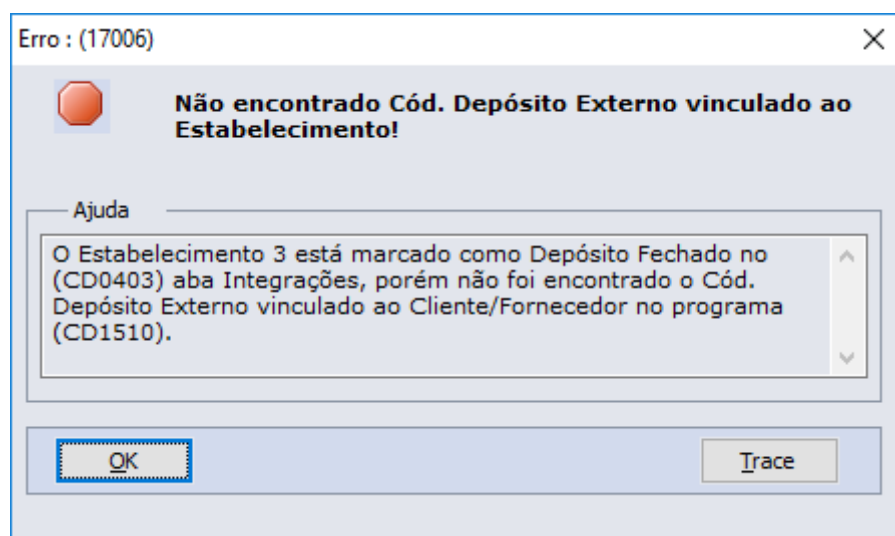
Erro : (17006)

×

Não encontrado Cód. Depósito Externo vinculado ao Estabelecimento!

Ajuda

O Estabelecimento 3 está marcado como Depósito Fechado no (CD0403) aba Integrações, porém não foi encontrado o Cód. Depósito Externo vinculado ao Cliente/Fornecedor no programa (CD1510).

OK

Trace